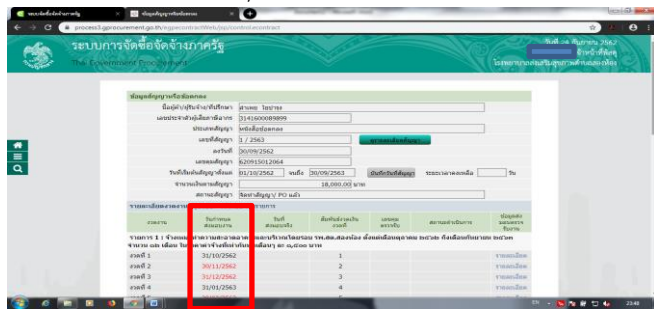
ระบบการจัดซื้อจัดจ้างภาครัฐ
The Government Procurement

process3.gprocurement.go.th/egpecontractWeb/jsp/control.econtract

วันที่ 28 สิงหาคม 2562

ข้อมูลสัญญาหรือข้อตกลง

ชื่อผู้ค้า/ผู้รับจ้าง/ที่ปรึกษา: ลำแพน ไชยวาย
เลขประจำตัวผู้เสียภาษีอากร: 3141600089899
ประเภทสัญญา: หนังสือข้อตกลง
เลขที่สัญญา: 1 / 2563
ลงวันที่: 30/09/2562
เลขคุมสัญญา: 620915012064
วันที่เริ่มต้นสัญญาตั้งแต่: 01/10/2562 จนถึง 30/09/2563 บันทึกวันที่สัญญา ระยะเวลาดำเนินการ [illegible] วัน
จำนวนเงินตามสัญญา: 18,000.00 บาท
สถานะสัญญา: จัดทำสัญญา/ PO แล้ว

| งวดงาน | วันกำหนดส่งมอบงาน | วันที่ส่งมอบจริง | ลำดับที่ | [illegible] | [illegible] | ข้อมูลส่งมอบ |
|---|---|---|---|---|---|---|
| งวดที่ 1 | 31/10/2562 | | 1 | | | รายละเอียด |
| งวดที่ 2 | 30/11/2562 | | 2 | | | รายละเอียด |
| งวดที่ 3 | 31/12/2562 | | 3 | | | รายละเอียด |
| งวดที่ 4 | 31/01/2563 | | 4 | | | รายละเอียด |

23:48